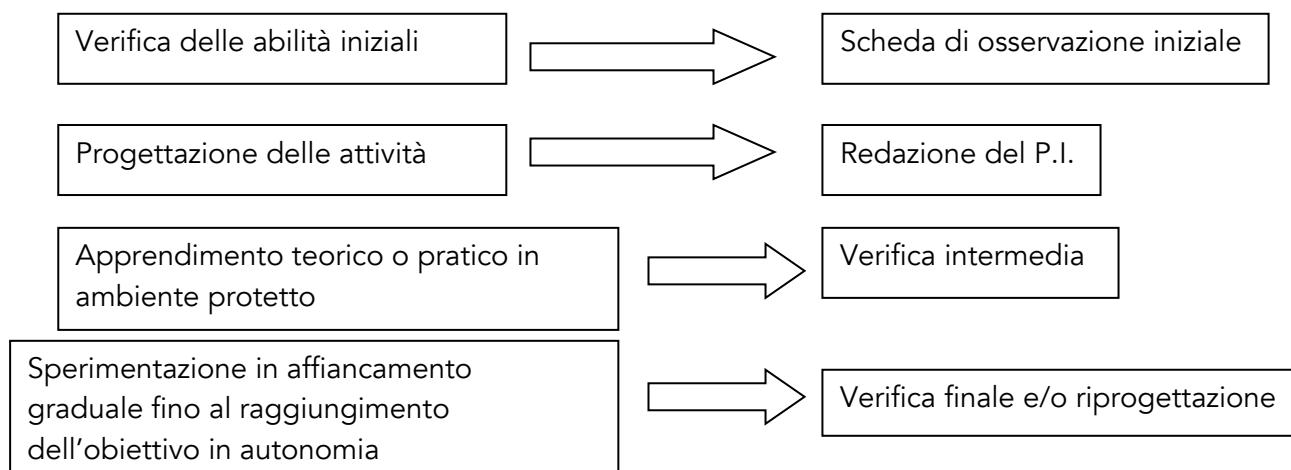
Verifica delle abilità iniziali

Scheda di osservazione iniziale

Progettazione delle attività

Redazione del P.I.

Apprendimento teorico o pratico in ambiente protetto

Verifica intermedia

Sperimentazione in affiancamento graduale fino al raggiungimento dell'obiettivo in autonomia

Verifica finale e/o riprogettazione